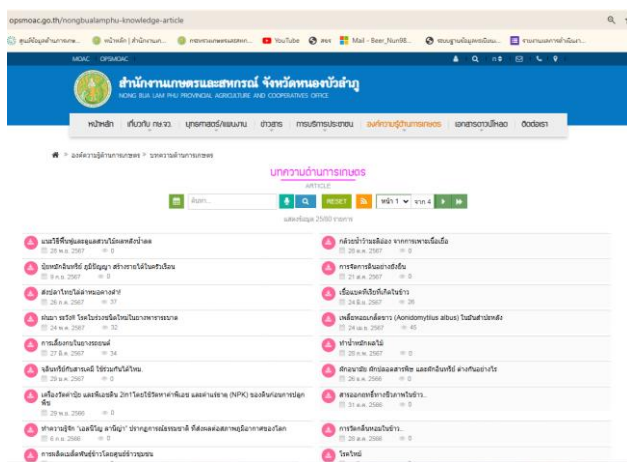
opsmoac.go.th/nongbualamphu-knowledge-article

ศูนย์ข้อมูลด้านการเกษ... หน้าหลัก | สำนักงานเก... กรองงานเกษตรและสหก... YouTube Mail - Beer_Nun98... ระบบฐานข้อมูลเกษตรกร... รายงานผลการดำเนินงา...

MOAC OPSMOAC

สำนักงานเกษตรและสหกรณ์ จังหวัดหนองบัวลำภู
NONG BUA LAM PHU PROVINCIAL AGRICULTURE AND COOPERATIVES OFFICE

หน้าหลัก เกี่ยวกับ กษ.จว. ยุทธศาสตร์/แผนงาน ข่าวสาร การบริการประชาชน องค์ความรู้ด้านการเกษตร เอกสารดาวน์โหลด ติดต่อเรา

องค์ความรู้ด้านการเกษตร > บทความด้านการเกษตร

บทความด้านการเกษตร
ARTICLE

ค้นหา RESET หน้า 1 จาก 4

แสดงข้อมูล 25/80 รายการ

แนะวิธีฟื้นฟูและดูแลสวนไม้ผลหลังน้ำลด
25 พ.ย. 2567 0

กล้วยน้ำว้าพลิลลอง จากการเพาะเนื้อเยื่อ
29 พ.ย. 2567 0

นุ้ยหรีดอินทรีย์ ภูมิปัญญา สร้างรายได้ในครัวเรือน
9 ต.ค. 2567 0

การจัดการดินอย่างยั่งยืน
21 ต.ค. 2567 0

ส่งปลาไทยได้อย่างไรต่อ?
26 ก.ย. 2567 37

เชื้อแบคทีเรียที่เกิดในข้าว
24 ต.ค. 2567 36

หนอนกระทู้ข้าวโพดลายจุดชนิดใหม่ในฐานะพาหะระบาด
24 พ.ค. 2567 32

เพลี้ยหอยเกล็ดขาว (Aonidomytilus albus) ในมันสำปะหลัง
24 พ.ค. 2567 0

การเลี้ยงกบในยางรถยนต์
27 มิ.ย. 2567 34

ทำน้ำหมักผลไม้
20 ก.พ. 2567 0

ผลิตภัณฑ์จากมูลสัตว์ ใช้ร่วมกับได้ไหม
29 ก.พ. 2567 0

ศึกษามาตรฐาน สินค้าปลอดสารพิษ และอินทรีย์ ต่างกันอย่างไร
26 ก.พ. 2566 0

เครื่องวัดค่าปุ๋ย และพื้นฐาน วิทางการใช้วัดค่าพื้นฐาน และค่าแร่ธาตุ (NPK) ของดินก่อนการปลูกพืช
29 พ.ย. 2566 0

สาเหตุโรคใบไหม้ในทุเรียน...
31 ต.ค. 2566 0

ทำความรู้จัก "เอลนีโญ ลานีญา" ปรากฏการณ์ธรรมชาติ ที่ส่งผลต่อสภาพภูมิอากาศของโลก
6 ก.ย. 2566 0

การจัดเก็บเมล็ดข้าว...
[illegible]

การคัดเลือกเมล็ดพันธุ์ข้าวโดยศูนย์ข้าวชุมชน

โรคใบด่าง